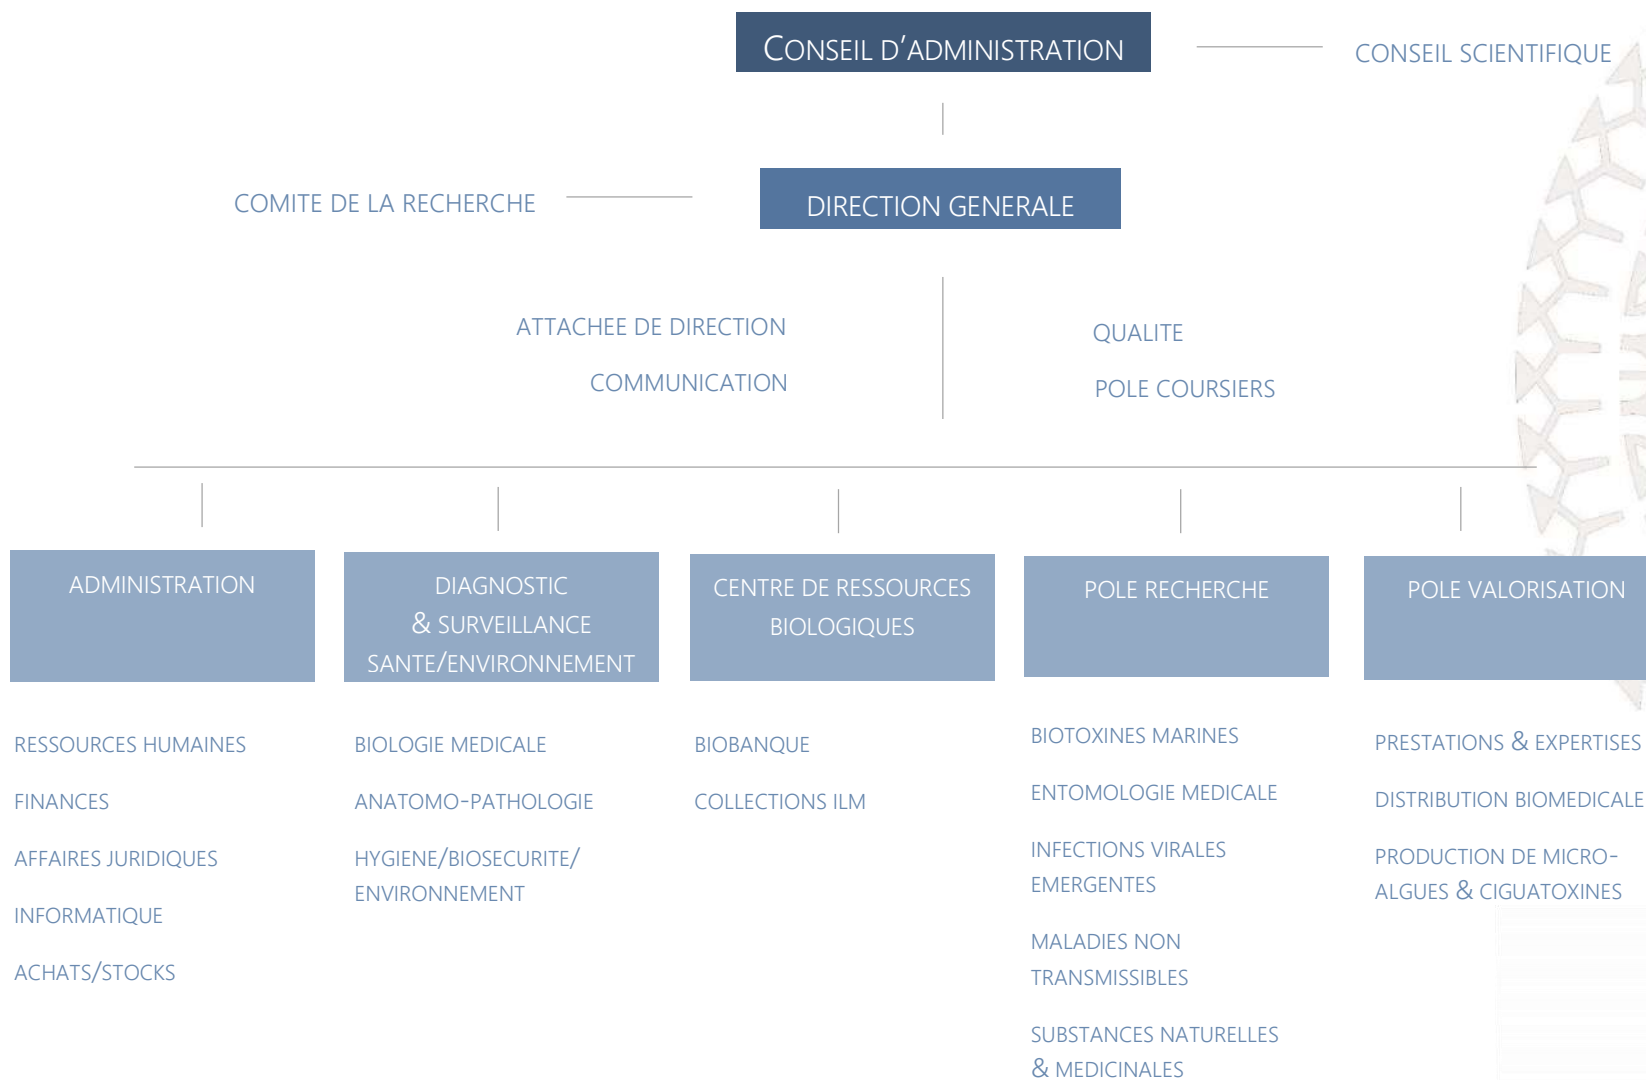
CONSEIL D'ADMINISTRATION

CONSEIL SCIENTIFIQUE

COMITE DE LA RECHERCHE

DIRECTION GENERALE

ATTACHEE DE DIRECTION

COMMUNICATION

QUALITE

POLE COURSIERS

ADMINISTRATION

RESSOURCES HUMAINES

FINANCES

AFFAIRES JURIDIQUES

INFORMATIQUE

ACHATS/STOCKS

DIAGNOSTIC & SURVEILLANCE SANTE/ENVIRONNEMENT

BIOLOGIE MEDICALE

ANATOMO-PATHOLOGIE

HYGIENE/BIOSECURITE/ ENVIRONNEMENT

CENTRE DE RESSOURCES BIOLOGIQUES

BIOBANQUE

COLLECTIONS ILM

POLE RECHERCHE

BIOTOXINES MARINES

ENTOMOLOGIE MEDICALE

INFECTIONS VIRALES EMERGENTES

MALADIES NON TRANSMISSIBLES

SUBSTANCES NATURELLES & MEDICINALES

POLE VALORISATION

PRESTATIONS & EXPERTISES

DISTRIBUTION BIOMEDICALE

PRODUCTION DE MICRO-ALGUES & CIGUATOXINES